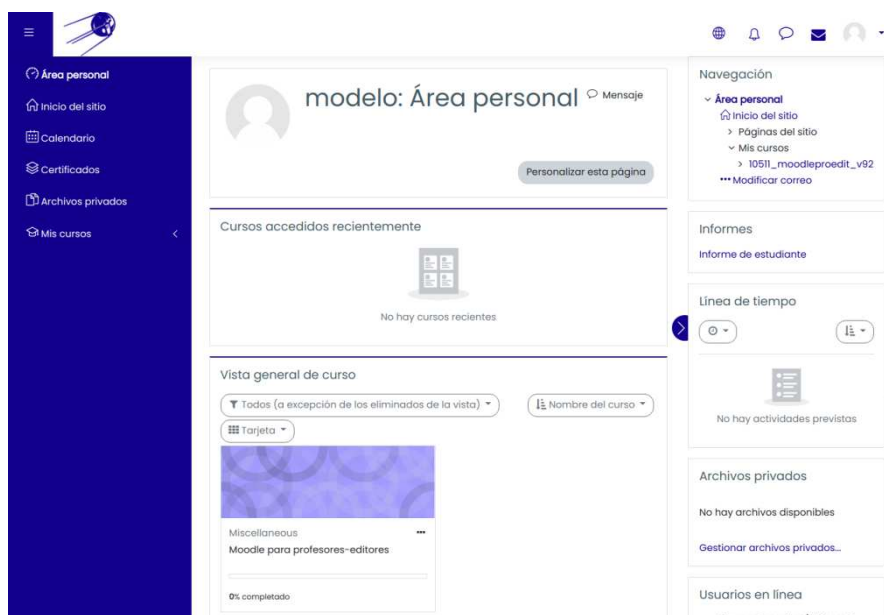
Área personal
Inicio del sitio
Calendario
Certificados
Archivos privados
Mis cursos

modelo: Área personal
Mensaje
Personalizar esta página

Cursos accedidos recientemente
No hay cursos recientes

Vista general de curso
Todos (a excepción de los eliminados de la vista)
Nombre del curso
Tarjeta

Miscellaneous
Moodle para profesores-editores
0% completado

Navegación
Área personal
Inicio del sitio
Páginas del sitio
Mis cursos
10511_moodleproedit_v92
Modificar correo

Informes
Informe de estudiante

Línea de tiempo
No hay actividades previstas

Archivos privados
No hay archivos disponibles
Gestionar archivos privados...

Usuarios en línea